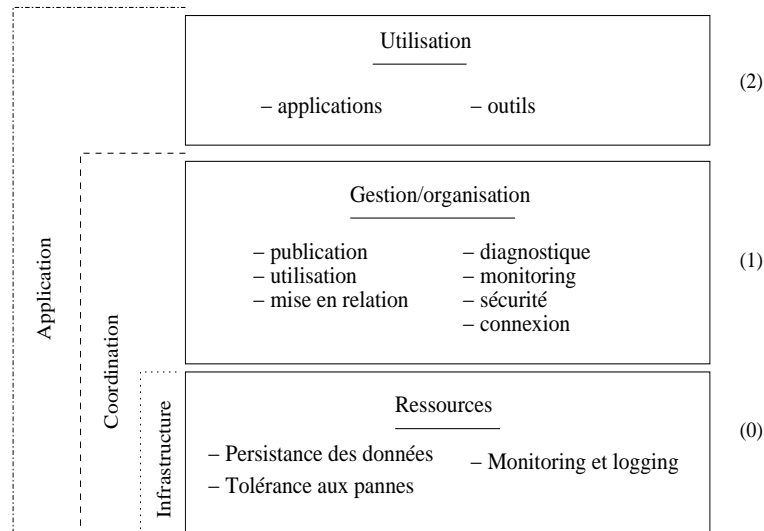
Application

Coordination

Infrastructure

Utilisation

– applications – outils

(2)

Gestion/organisation

– publication
– utilisation
– mise en relation

– diagnostique
– monitoring
– sécurité
– connexion

(1)

Ressources

– Persistance des données
– Tolérance aux pannes

– Monitoring et logging

(0)